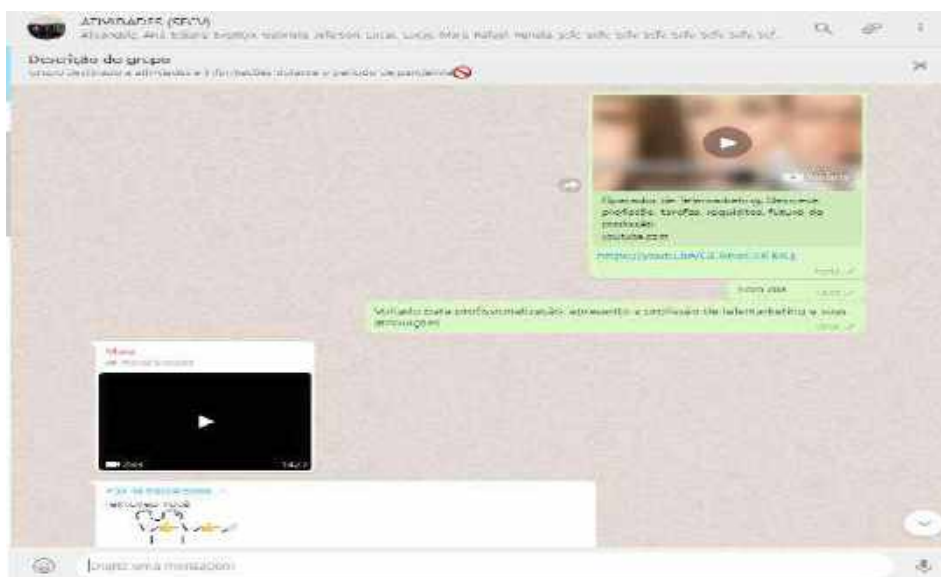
ATIVIDADES (SFCV)
Alexandre, Ana, Eduardo, Evelyn, Gabriela, Jeferson, Lucas, Lucas, Maria, Rafael, Renata, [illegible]

Descrição do grupo
Grupo destinado a atividades e informações durante o período de pandemia🚫

Operador de telemarketing: Descreva profissão, tarefas, requisitos, futuro da profissão
youtube.com

https://youtu.be/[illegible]

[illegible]

Voltado para profissionalização: apresento a profissão de telemarketing e suas atribuições

Maria
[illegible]

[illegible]

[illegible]

Digite uma mensagem